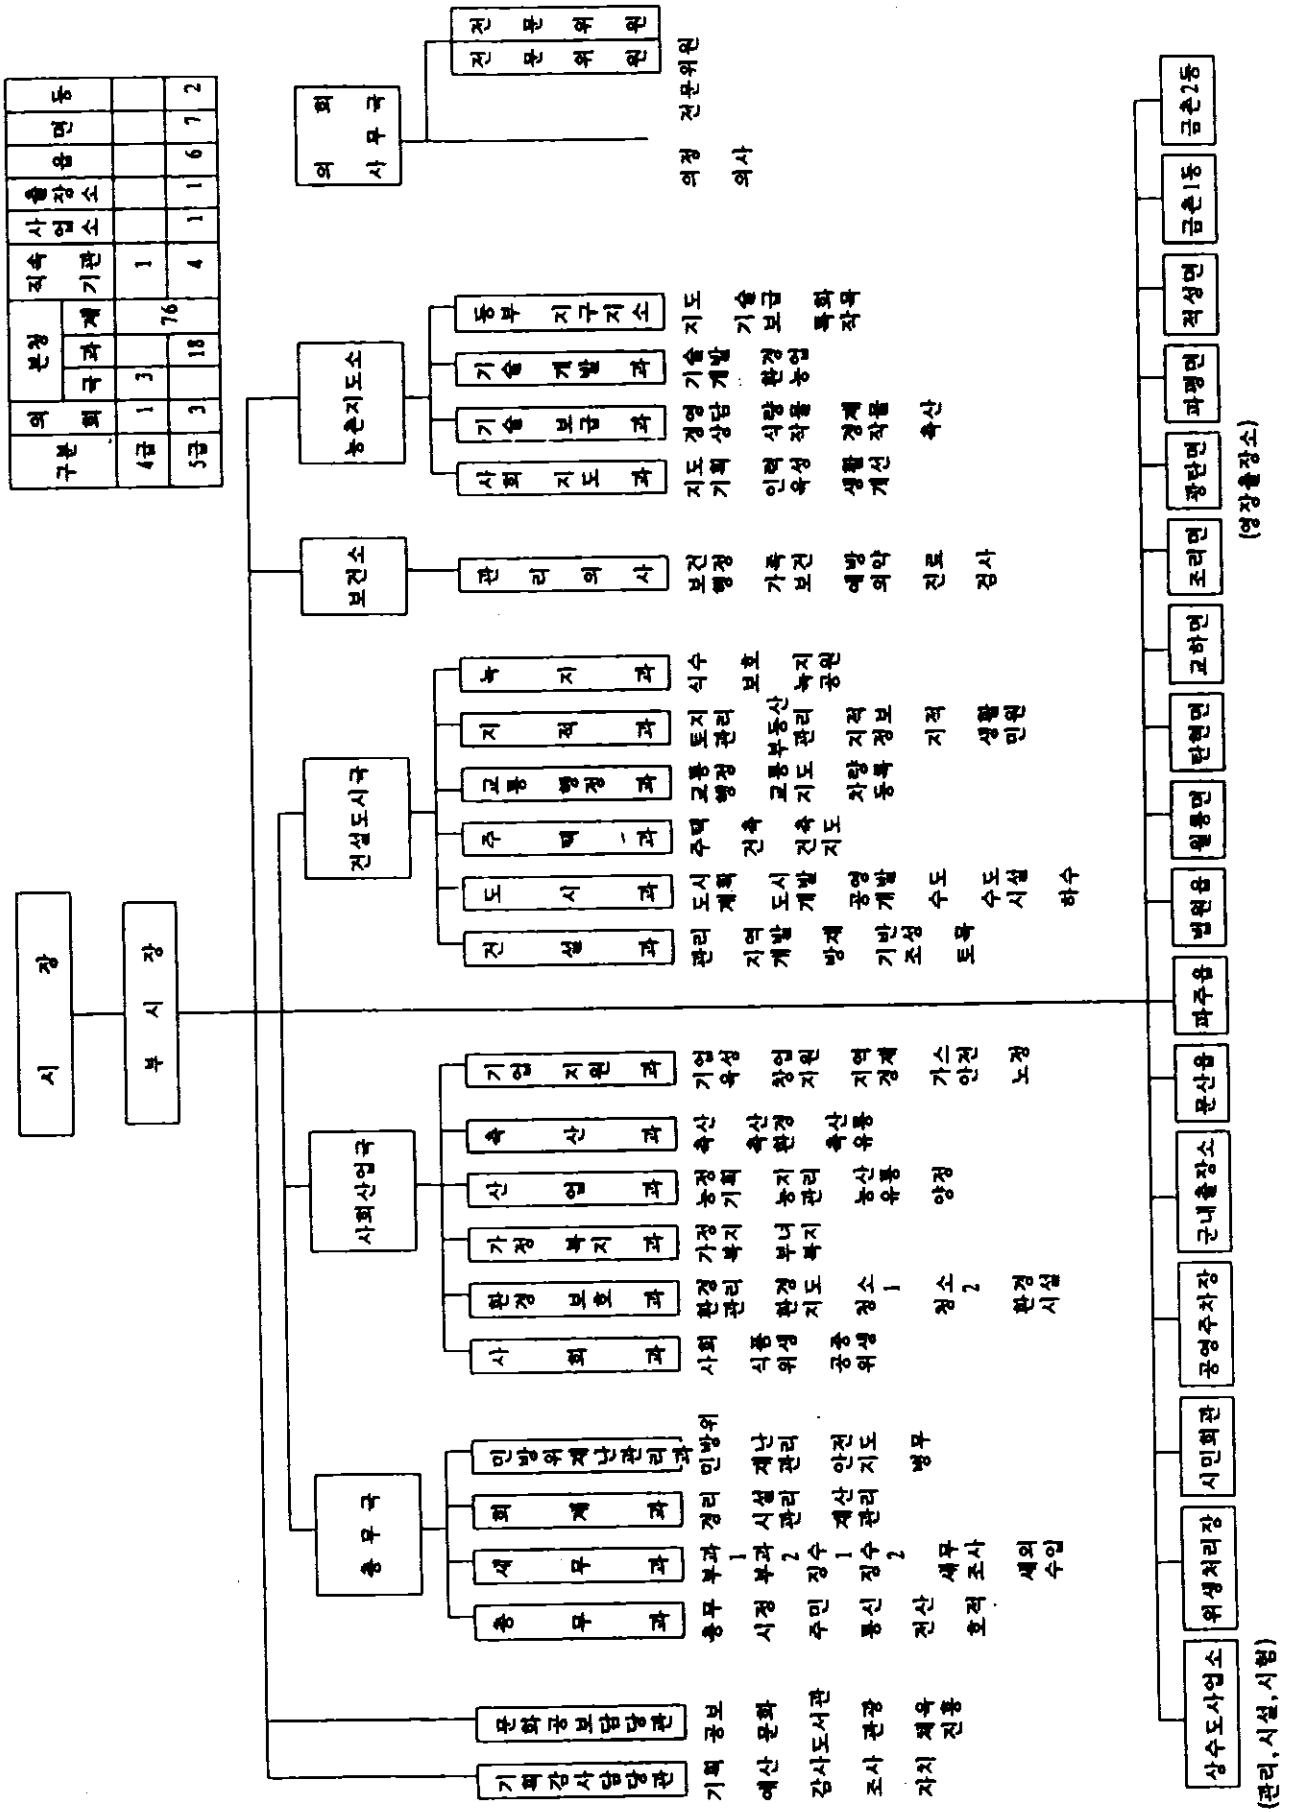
| 구분 | 의회 | 본청 국 | 본청 과 | 본청 계 | 직속기관 | 사업소 | 출장소 | 읍 | 면 | 동 |
|---|---|---|---|---|---|---|---|---|---|---|
| 4급 | 1 | 3 | | | 1 | | | | | |
| 5급 | 3 | | 18 | 76 | 4 | 1 | 1 | 6 | 7 | 2 |

의회 사무국

전문위원
전문위원

의정 의사 전문위원

시장

부시장

기획감사담당관
기획 예산 감사도서관 조사 자치

문화공보담당관
공보 문화 관광 체육 진흥

총무국

총무과
총무 시정 주민 통신 전산 호적

세무과
부과1 부과2 징수1 징수2 세무조사 세외수입

회계과
경리 시설관리 재산관리

민방위재난관리과
민방위 재난관리 안전지도 병무

사회산업국

사회과
사회 식품위생 공중위생

환경보호과
환경관리 환경지도 청소1 청소2 환경시설

가정복지과
가정복지 부녀복지

산업과
농정기획 농지관리 농산유통 양정

축산과
축산 축산환경 축산유통

기업지원과
기업육성 창업지원 지역경제 가스안전 노정

건설도시국

건설과
관리 지역개발 방재 기반조성 토목

도시과
도시계획 도시개발 공영개발 수도 수도시설 하수

주택과
주택 건축 건축지도

교통행정과
교통행정 교통지도 차량등록

지적과
토지관리 부동산관리 지적정보 지적 생활민원

녹지과
식수 보호 녹지공원

보건소

관리의사
보건행정 가족보건 예방의약 진료 검사

농촌지도소

사회지도과
지도기획 인력육성 생활개선 축산

기술보급과
경영상담 식량작물 경제작물

기술개발과
기술개발 환경농업

동부지구지소
지도 기술보급 특화작목

상수도사업소
위생처리장
시민회관
공영주차장
군내출장소
문산읍
파주읍
법원읍
월롱면
탄현면
교하면
조리면
광탄면
파평면
적성면
금촌1동
금촌2동

(관리, 시설, 시험)

(영장출장소)